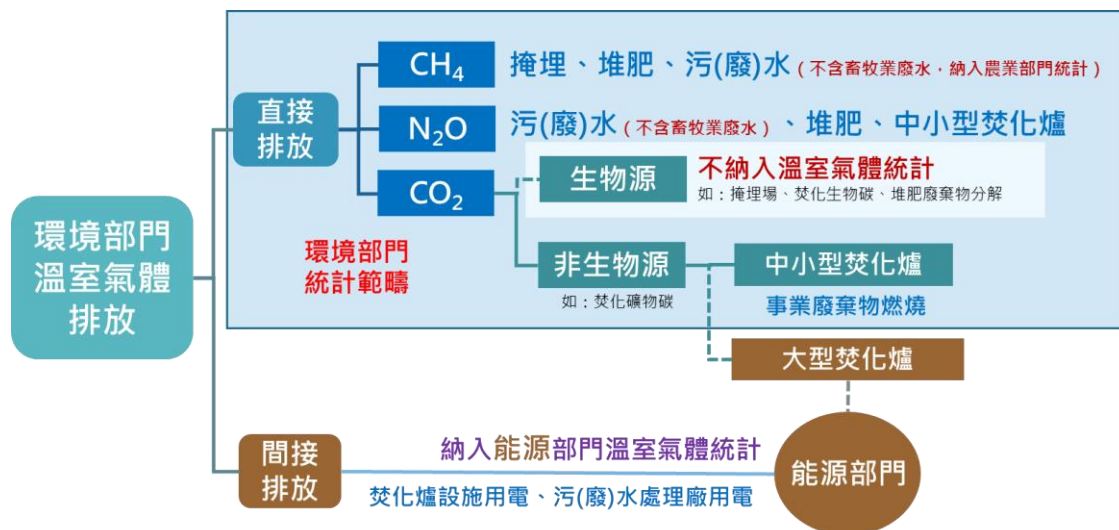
環境部門溫室氣體排放

直接排放

$CH_4$ 掩埋、堆肥、污(廢)水（不含畜牧業廢水，納入農業部門統計）

$N_2O$ 污(廢)水（不含畜牧業廢水）、堆肥、中小型焚化爐

$CO_2$

生物源 不納入溫室氣體統計
如：掩埋場、焚化生物碳、堆肥廢棄物分解

環境部門統計範疇

非生物源
如：焚化礦物碳

中小型焚化爐
事業廢棄物燃燒

大型焚化爐

間接排放

納入能源部門溫室氣體統計

焚化爐設施用電、污(廢)水處理廠用電

能源部門